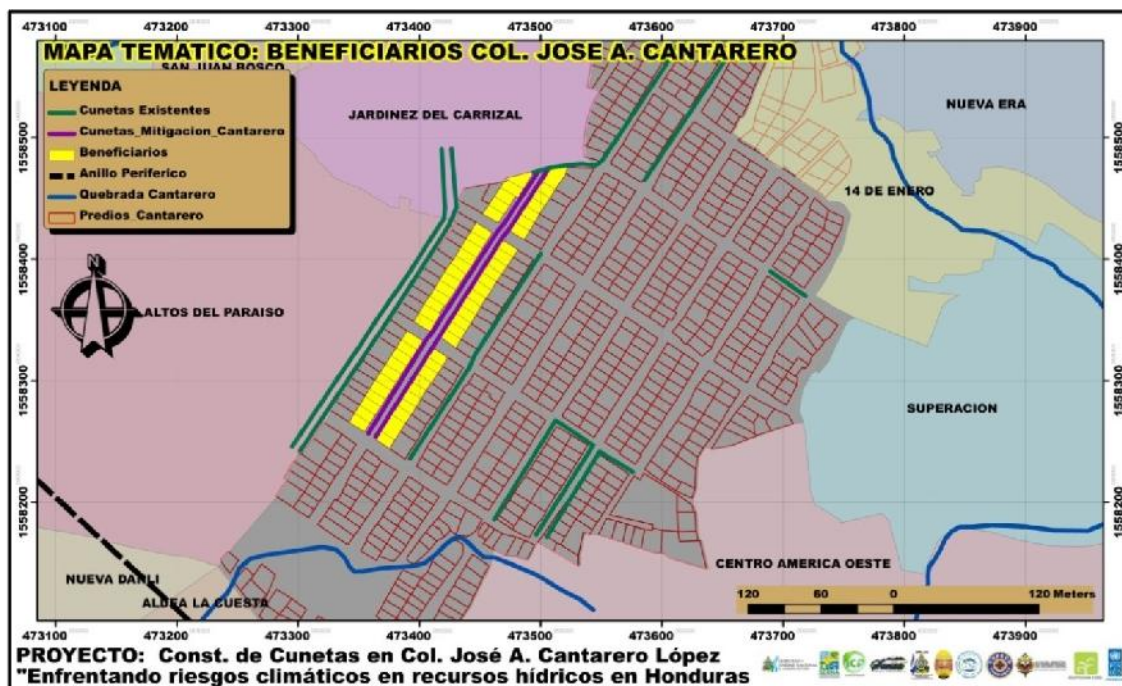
473100 473200 473300 473400 473500 473600 473700 473800 473900

MAPA TEMATICO: BENEFICIARIOS COL. JOSE A. CANTARERO

SAN JUAN BOSCO

LEYENDA
Cunetas Existentes
Cunetas_Mitigacion_Cantarero
Beneficiarios
Anillo Periferico
Quebrada Cantarero
Predios_Cantarero

JARDINEZ DEL CARRIZAL

NUEVA ERA

14 DE ENERO

N

ALTOS DEL PARAISO

SUPERACION

NUEVA DARLI

ALDEA LA CUESTA

CENTRO AMERICA OESTE

120 60 0 120 Meters

1558500 1558400 1558300 1558200

473100 473200 473300 473400 473500 473600 473700 473800 473900

PROYECTO: Const. de Cunetas en Col. José A. Cantarero López
"Enfrentando riesgos climáticos en recursos hídricos en Honduras